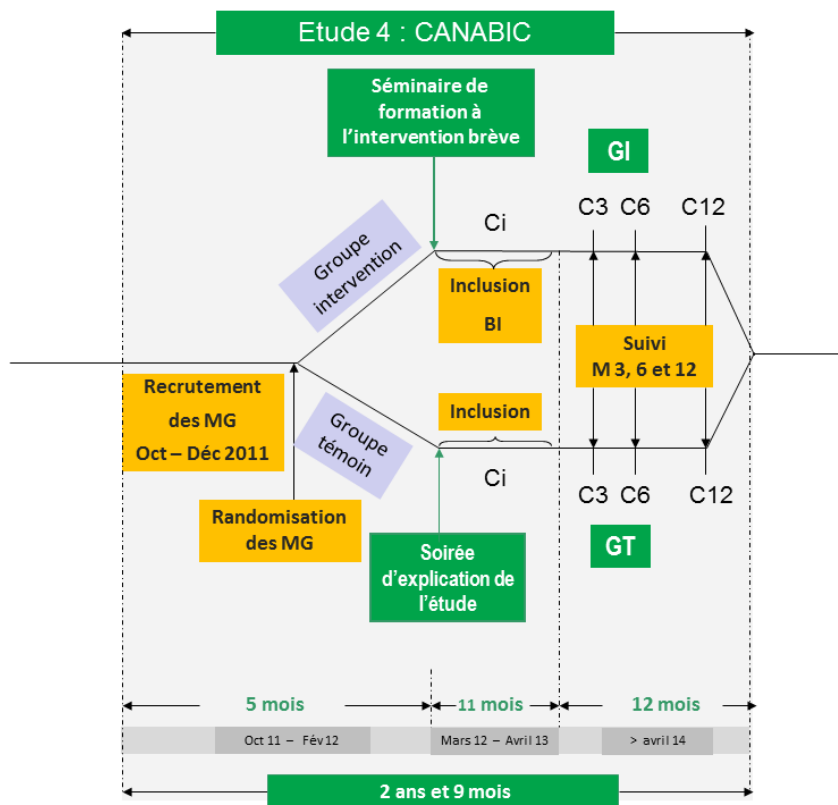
Etude 4 : CANABIC

Séminaire de formation à l'intervention brève

GI

C3 C6 C12

Ci

Groupe intervention

Inclusion BI

Suivi M 3, 6 et 12

Recrutement des MG Oct – Déc 2011

Groupe témoin

Inclusion

Ci

C3 C6 C12

Randomisation des MG

Soirée d'explication de l'étude

GT

5 mois

11 mois

12 mois

Oct 11 – Fév12

Mars 12 – Avril 13

> avril 14

2 ans et 9 mois